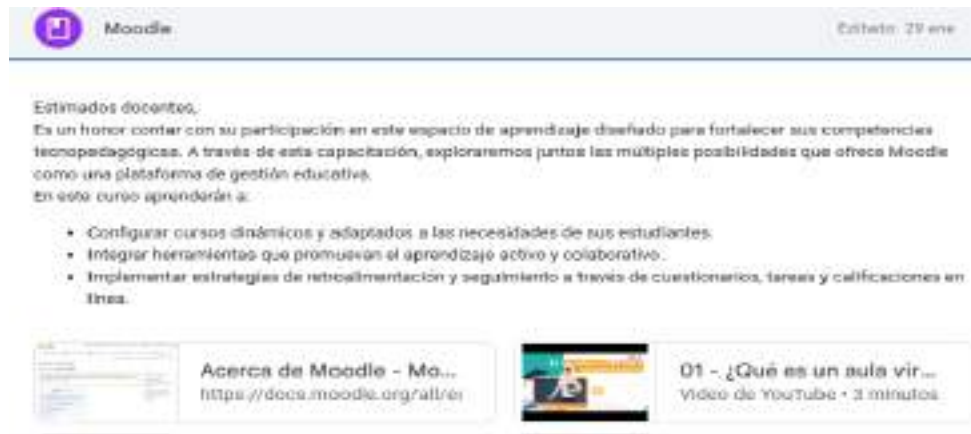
Moodle

Editado: 29 ene

Estimados docentes,
Es un honor contar con su participación en este espacio de aprendizaje diseñado para fortalecer sus competencias tecnopedagógicas. A través de esta capacitación, exploraremos juntos las múltiples posibilidades que ofrece Moodle como una plataforma de gestión educativa.
En este curso aprenderán a:

- Configurar cursos dinámicos y adaptados a las necesidades de sus estudiantes.
- Integrar herramientas que promuevan el aprendizaje activo y colaborativo.
- Implementar estrategias de retroalimentación y seguimiento a través de cuestionarios, tareas y calificaciones en línea.

Acerca de Moodle - Mo...
https://docs.moodle.org/all/e

01 - ¿Qué es un aula vir...
Video de YouTube • 3 minutos